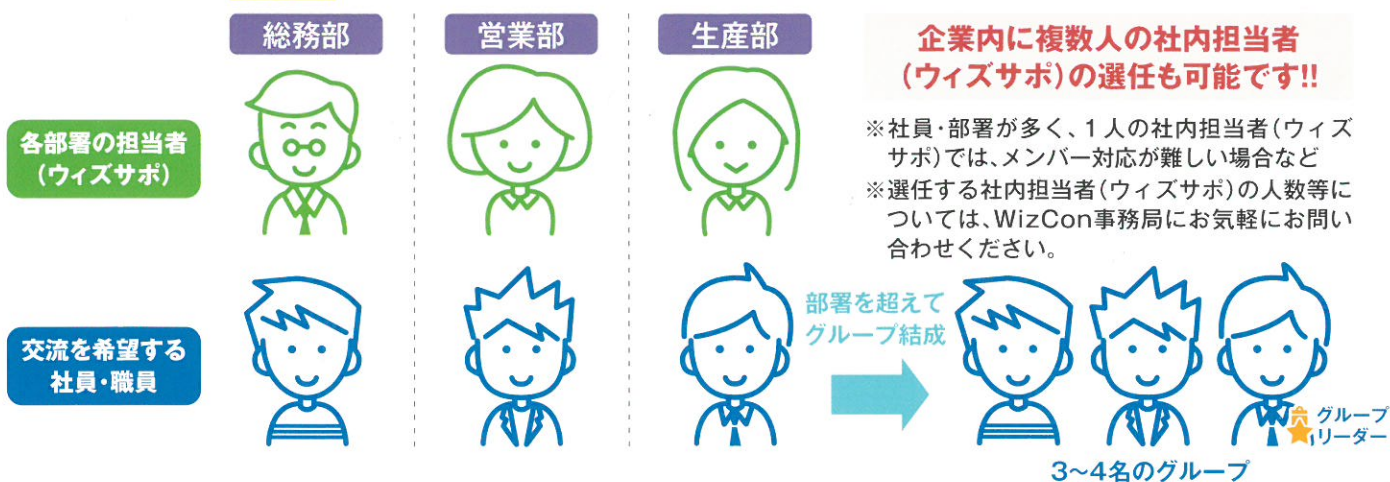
総務部

営業部

生産部

企業内に複数人の社内担当者（ウィズサポ）の選任も可能です!!

※社員・部署が多く、1人の社内担当者（ウィズサポ）では、メンバー対応が難しい場合など

※選任する社内担当者（ウィズサポ）の人数等については、WizCon事務局にお気軽にお問い合わせください。

各部署の担当者（ウィズサポ）

交流を希望する社員・職員

部署を超えてグループ結成

グループリーダー

3~4名のグループ